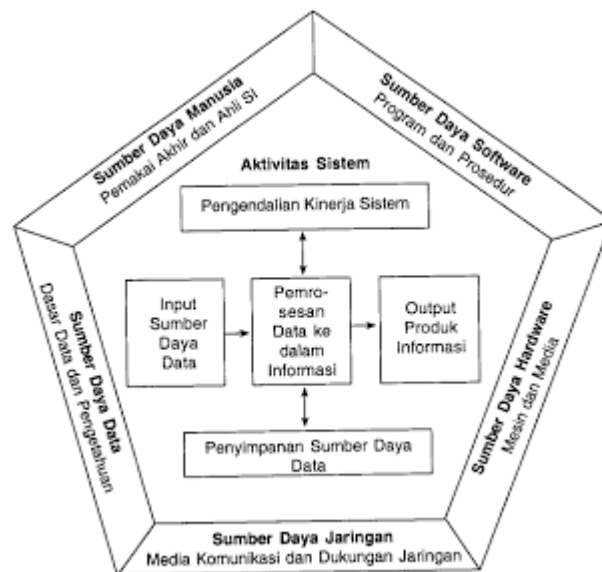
Sumber Daya Manusia
Pemakai Akhir dan Ahli SI

Sumber Daya Software
Program dan Prosedur

Aktivitas Sistem

Pengendalian Kinerja Sistem

Input Sumber Daya Data

Pemrosesan Data ke dalam Informasi

Output Produk Informasi

Penyimpanan Sumber Daya Data

Sumber Daya Data
Dasar Data dan Pengetahuan

Sumber Daya Hardware
Mesin dan Media

Sumber Daya Jaringan
Media Komunikasi dan Dukungan Jaringan